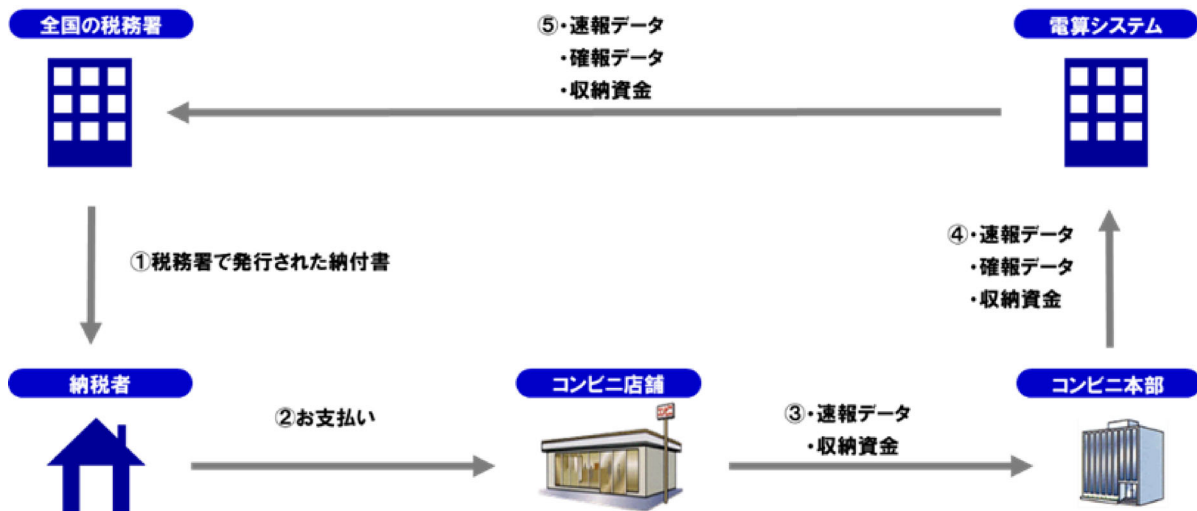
全国の税務署

⑤・速報データ
・確報データ
・収納資金

電算システム

①税務署で発行された納付書

④・速報データ
・確報データ
・収納資金

納税者

②お支払い

コンビニ店舗

③・速報データ
・収納資金

コンビニ本部